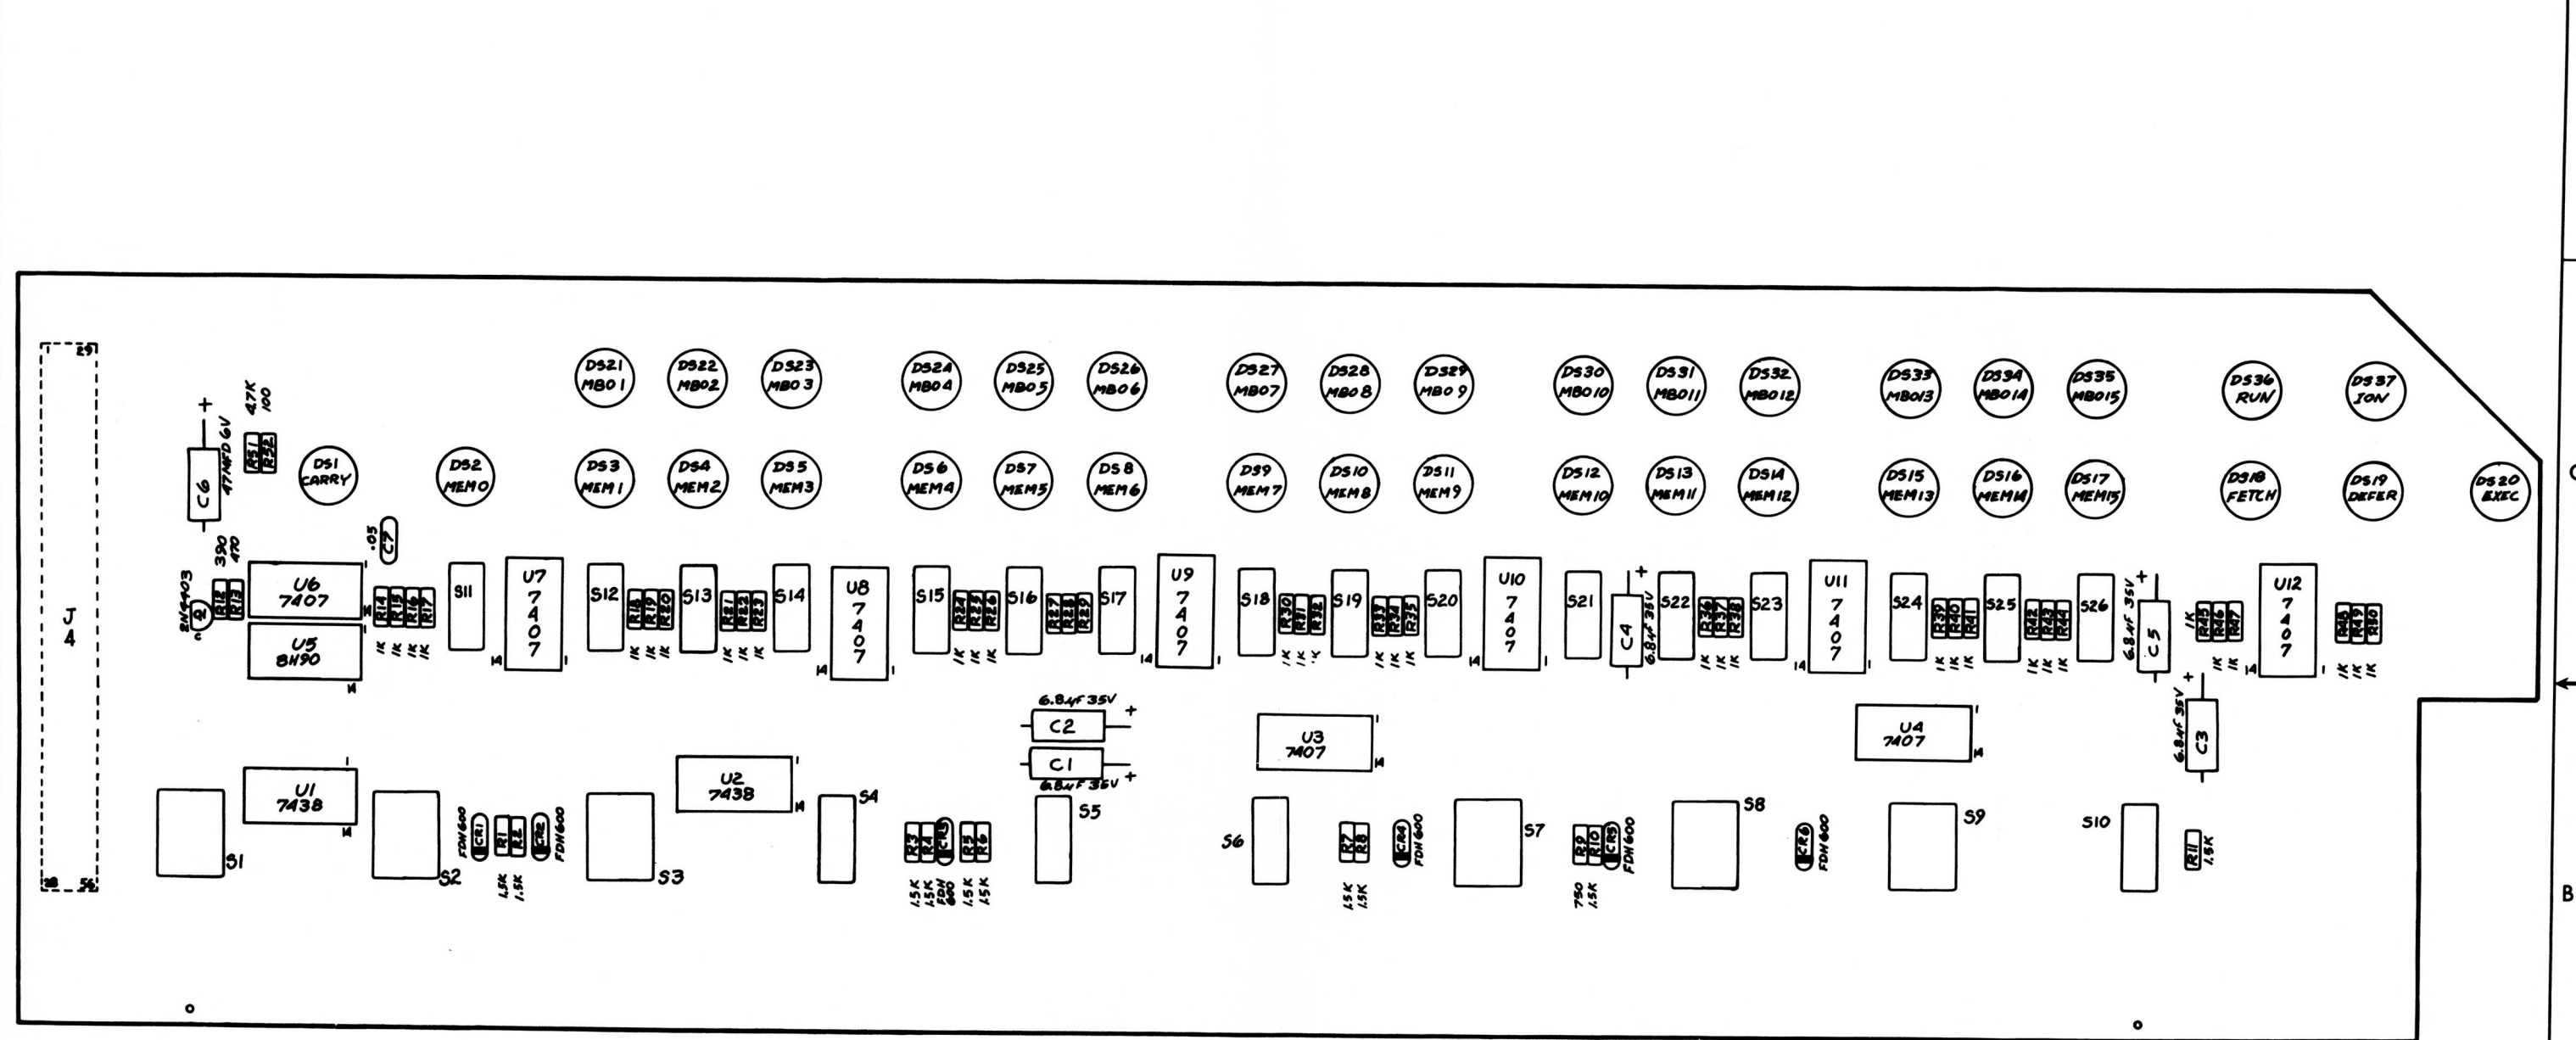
DS21 MB01
DS22 MB02
DS23 MB03
DS24 MB04
DS25 MB05
DS26 MB06
DS27 MB07
DS28 MB08
DS29 MB09
DS30 MB010
DS31 MB011
DS32 MB012
DS33 MB013
DS34 MB014
DS35 MB015
DS36 RUN
DS37 ION

47K 100
R51 R52
+
C6 47MFD 6V
DS1 CARRY
DS2 MEMO
DS3 MEM1
DS4 MEM2
DS5 MEM3
DS6 MEM4
DS7 MEM5
DS8 MEM6
DS9 MEM7
DS10 MEM8
DS11 MEM9
DS12 MEM10
DS13 MEM11
DS14 MEM12
DS15 MEM13
DS16 MEM14
DS17 MEM15
DS18 FETCH
DS19 DEFER
DS20 EXEC

J4
29 28 56
.05 C7
390 470
2N4403 Q1 R12 R13
U6 7407
U5 8H90
R14 R15 R16 R17
1K 1K 1K 1K
S11
U7 7407
S12
R18 R19 R20
S13
R21 R22 R23
S14
U8 7407
S15
R24 R25 R26
S16
R27 R28 R29
S17
U9 7407
S18
R30 R31 R32
S19
R33 R34 R35
S20
U10 7407
S21
C4 6.8µF 35V
S22
R36 R37 R38
S23
U11 7407
S24
R39 R40 R41
S25
R42 R43 R44
S26
C5 6.8µF 35V
R45 R46 R47
U12 7407
R48 R49 R50
1K 1K 1K

6.8µF 35V C2 +
C1 6.8µF 35V +
U3 7407
U4 7407
C3 6.8µF 35V +

U1 7438
S1
FDH600 CR1 R1 R2 CR2 FDH600
1.5K 1.5K
S2
S3
U2 7438
S4
R3 R4 CR3 R5 R6
1.5K 1.5K FDH 600 1.5K 1.5K
S5
S6
R7 R8
1.5K 1.5K
CR4 FDH600
S7
R9 R10 CR5 FDH600
750 1.5K
S8
CR6 FDH600
S9
S10
R11 1.5K
1 14
B